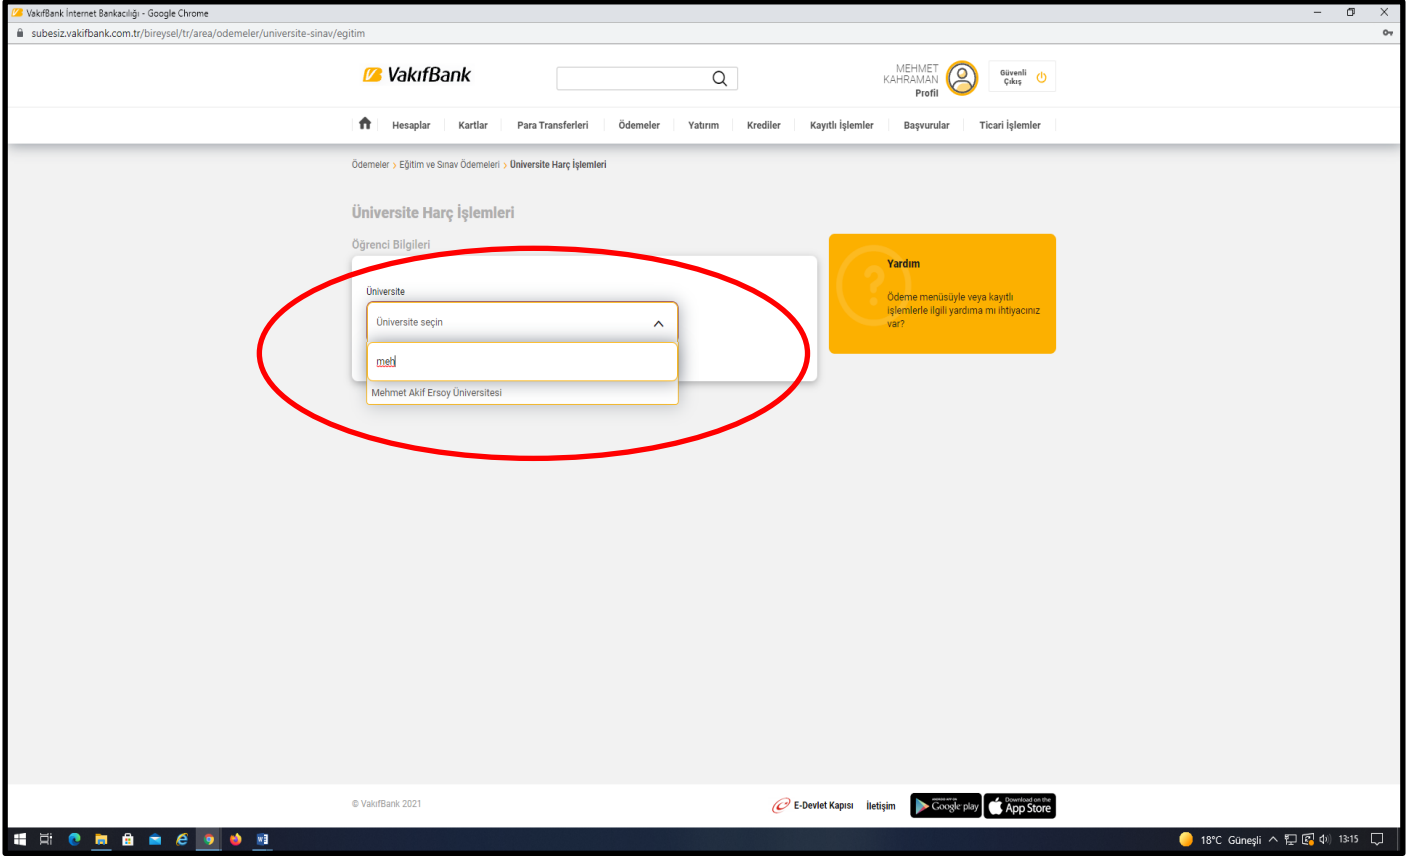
VakıfBank İnternet Bankacılığı - Google Chrome

subesiz.vakifbank.com.tr/bireysel/tr/area/odemeler/universite-sinav/egitim

VakıfBank

MEHMET KAHRAMAN
Profil

Güvenli Çıkış

Hesaplar | Kartlar | Para Transferleri | Ödemeler | Yatırım | Krediler | Kayıtlı İşlemler | Başvurular | Ticari İşlemler

Ödemeler > Eğitim ve Sınav Ödemeleri > Üniversite Harç İşlemleri

Üniversite Harç İşlemleri

Öğrenci Bilgileri

Üniversite

Üniversite seçin

meh

Mehmet Akif Ersoy Üniversitesi

Yardım

Ödeme menüsüyle veya kayıtlı işlemlerle ilgili yardıma mı ihtiyacınız var?

© VakıfBank 2021

E-Devlet Kapısı | İletişim

Google play

Download on the App Store

18°C Güneşli 13:15